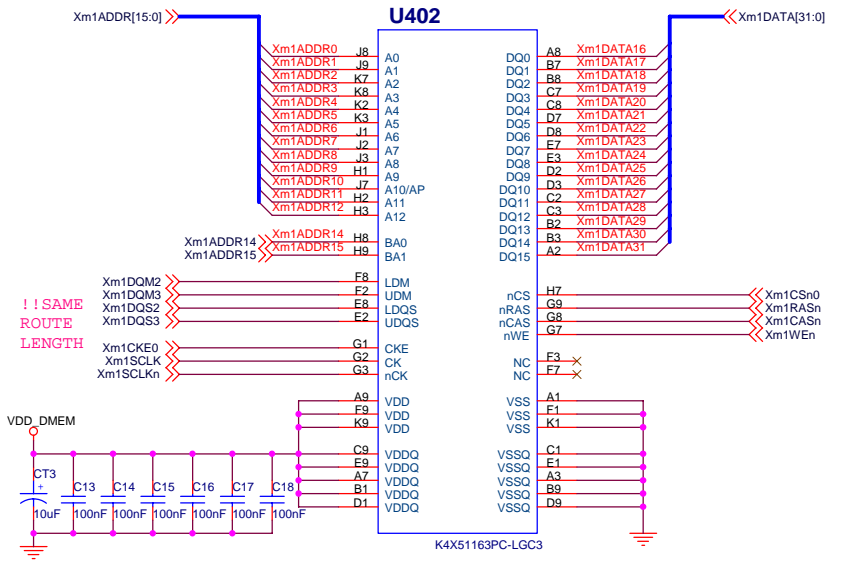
Xm1ADDR[15:0]

U402

Xm1DATA[31:0]

Xm1ADDR0 J8 A0
Xm1ADDR1 J9 A1
Xm1ADDR2 K7 A2
Xm1ADDR3 K8 A3
Xm1ADDR4 K2 A4
Xm1ADDR5 K3 A5
Xm1ADDR6 J1 A6
Xm1ADDR7 J2 A7
Xm1ADDR8 J3 A8
Xm1ADDR9 H1 A9
Xm1ADDR10 J7 A10/AP
Xm1ADDR11 H2 A11
Xm1ADDR12 H3 A12

Xm1ADDR14 Xm1ADDR14 H8 BA0
Xm1ADDR15 Xm1ADDR15 H9 BA1

DQ0 A8 Xm1DATA16
DQ1 B7 Xm1DATA17
DQ2 B8 Xm1DATA18
DQ3 C7 Xm1DATA19
DQ4 C8 Xm1DATA20
DQ5 D7 Xm1DATA21
DQ6 D8 Xm1DATA22
DQ7 E7 Xm1DATA23
DQ8 E3 Xm1DATA24
DQ9 D2 Xm1DATA25
DQ10 D3 Xm1DATA26
DQ11 C2 Xm1DATA27
DQ12 C3 Xm1DATA28
DQ13 B2 Xm1DATA29
DQ14 B3 Xm1DATA30
DQ15 A2 Xm1DATA31

Xm1DQM2 F8 LDM
Xm1DQM3 F2 UDM
Xm1DQS2 E8 LDQS
Xm1DQS3 E2 UDQS

!!SAME
ROUTE
LENGTH

Xm1CKE0 G1 CKE
Xm1SCLK G2 CK
Xm1SCLKn G3 nCK

nCS H7 Xm1CSn0
nRAS G9 Xm1RASn
nCAS G8 Xm1CASn
nWE G7 Xm1WEn

NC F3
NC F7

VDD_DMEM

A9 VDD
F9 VDD
K9 VDD

C9 VDDQ
E9 VDDQ
A7 VDDQ
B1 VDDQ
D1 VDDQ

VSS A1
VSS F1
VSS K1

VSSQ C1
VSSQ E1
VSSQ A3
VSSQ B9
VSSQ D9

CT3
+
10uF
C13 100nF
C14 100nF
C15 100nF
C16 100nF
C17 100nF
C18 100nF

K4X51163PC-LGC3